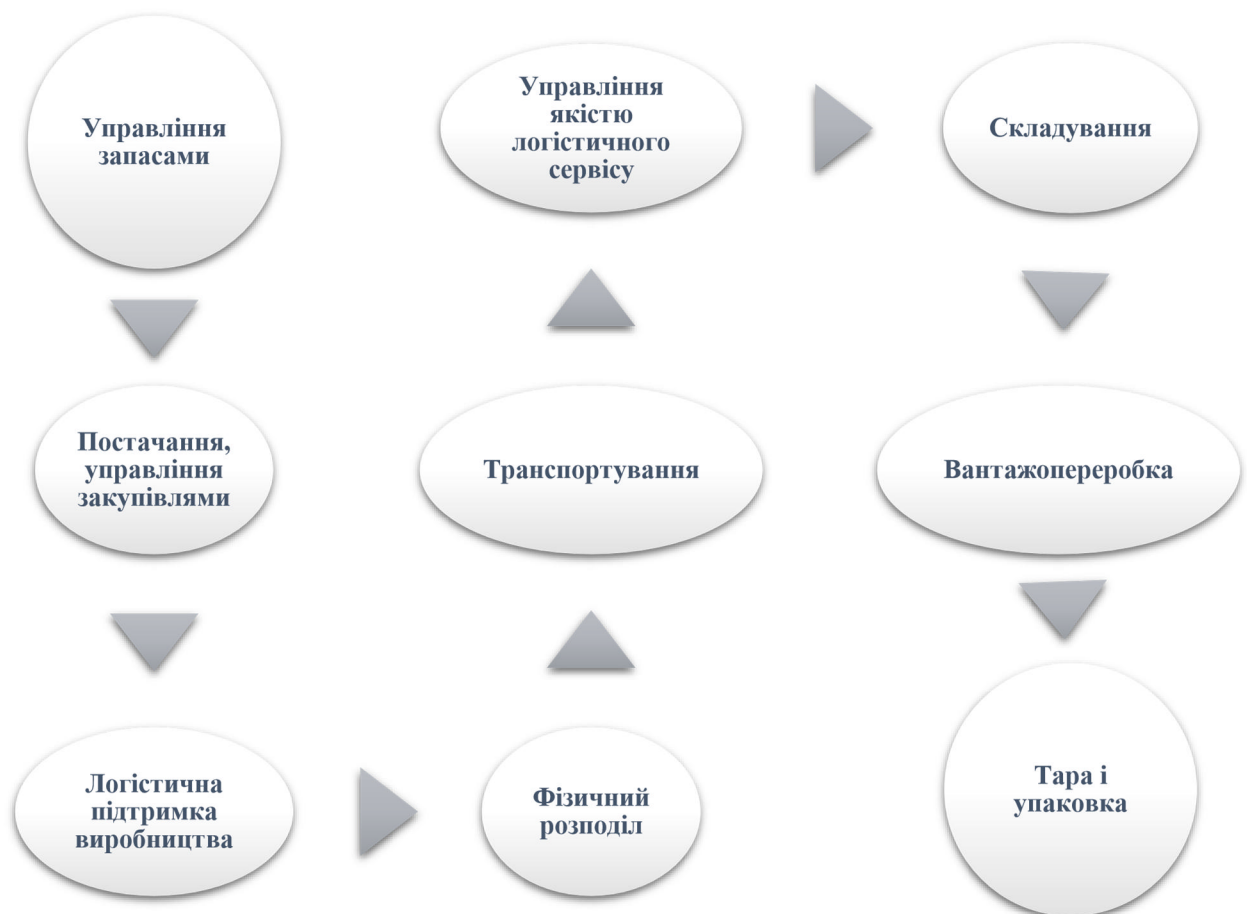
Управління запасами

Постачання, управління закупівлями

Логістична підтримка виробництва

Фізичний розподіл

Транспортування

Управління якістю логістичного сервісу

Складування

Вантажопереробка

Тара і упаковка